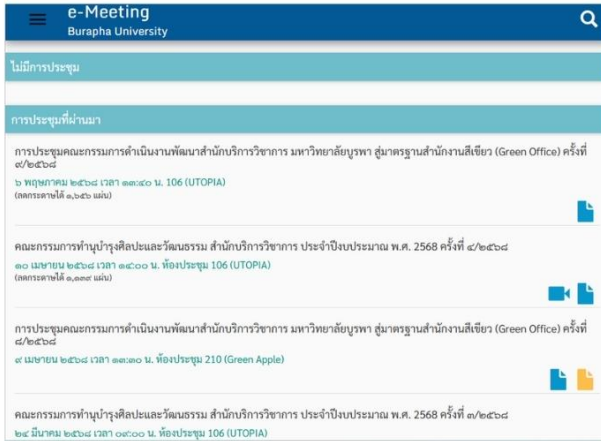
e-Meeting
Burapha University

ไม่มีการประชุม

การประชุมที่ผ่านมา

การประชุมคณะกรรมการดำเนินงานพัฒนาสำนักบริการวิชาการ มหาวิทยาลัยบูรพา สู่มาตรฐานสำนักงานสีเขียว (Green Office) ครั้งที่ ๙/๒๕๖๘
๖ พฤษภาคม ๒๕๖๘ เวลา ๑๓:๔๐ น. 106 (UTOPIA)
(ลดกระดาษได้ ๑,๒๔๖ แผ่น)

คณะกรรมการทำนุบำรุงศิลปะและวัฒนธรรม สำนักบริการวิชาการ ประจำปีงบประมาณ พ.ศ. 2568 ครั้งที่ ๔/๒๕๖๘
๑๐ เมษายน ๒๕๖๘ เวลา ๑๔:๐๐ น. ห้องประชุม 106 (UTOPIA)
(ลดกระดาษได้ ๑,๑๑๙ แผ่น)

การประชุมคณะกรรมการดำเนินงานพัฒนาสำนักบริการวิชาการ มหาวิทยาลัยบูรพา สู่มาตรฐานสำนักงานสีเขียว (Green Office) ครั้งที่ ๘/๒๕๖๘
๙ เมษายน ๒๕๖๘ เวลา ๑๓:๑๐ น. ห้องประชุม 210 (Green Apple)

คณะกรรมการทำนุบำรุงศิลปะและวัฒนธรรม สำนักบริการวิชาการ ประจำปีงบประมาณ พ.ศ. 2568 ครั้งที่ ๓/๒๕๖๘
๒๔ มีนาคม ๒๕๖๘ เวลา ๐๙:๐๐ น. ห้องประชุม 106 (UTOPIA)